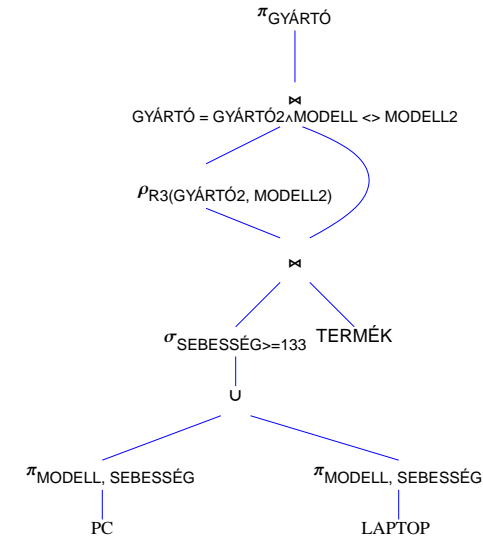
$\pi_{GYÁRTÓ}$

$\bowtie$
GYÁRTÓ = GYÁRTÓ2 $\wedge$ MODELL <> MODELL2

$\rho_{R3(GYÁRTÓ2, MODELL2)}$

$\bowtie$

$\sigma_{SEBESSÉG>=133}$

TERMÉK

$\cup$

$\pi_{MODELL, SEBESSÉG}$

$\pi_{MODELL, SEBESSÉG}$

PC

LAPTOP